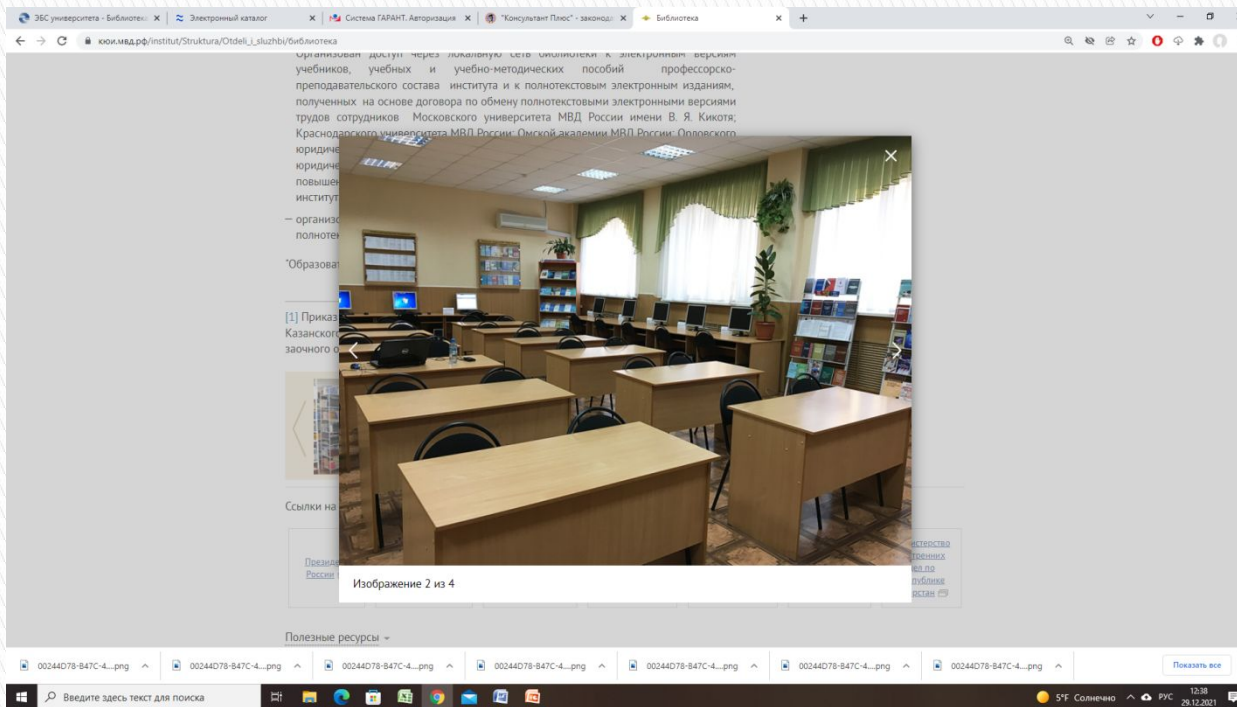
ЭБС университета - Библиотека | Электронный каталог | Система ГАРАНТ. Авторизация | "Консультант Плюс" - законода | Библиотека

кюи.мвд.рф/institut/Struktura/Otdeli_i_sluzhbi/библиотека

Организован доступ через локальную сеть библиотеки к электронным версиям учебников, учебных и учебно-методических пособий профессорско-преподавательского состава института и к полнотекстовым электронным изданиям, полученных на основе договора по обмену полнотекстовыми электронными версиями трудов сотрудников Московского университета МВД России имени В. Я. Кикотя; Краснодарского университета МВД России; Омской академии МВД России; Орловского юридиче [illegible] юридиче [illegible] повышен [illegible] институт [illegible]

– организо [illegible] полнотек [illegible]

"Образоват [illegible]

[1] Приказ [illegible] Казанского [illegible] заочного о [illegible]

Ссылки на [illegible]

Президе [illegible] России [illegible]

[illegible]истерство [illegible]тренних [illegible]л по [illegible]публике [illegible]рстан

Изображение 2 из 4

Полезные ресурсы

00244D78-B47C-4....png
00244D78-B47C-4....png
00244D78-B47C-4....png
00244D78-B47C-4....png
00244D78-B47C-4....png
00244D78-B47C-4....png
00244D78-B47C-4....png
Показать все

Введите здесь текст для поиска

5°F Солнечно РУС 12:38 29.12.2021